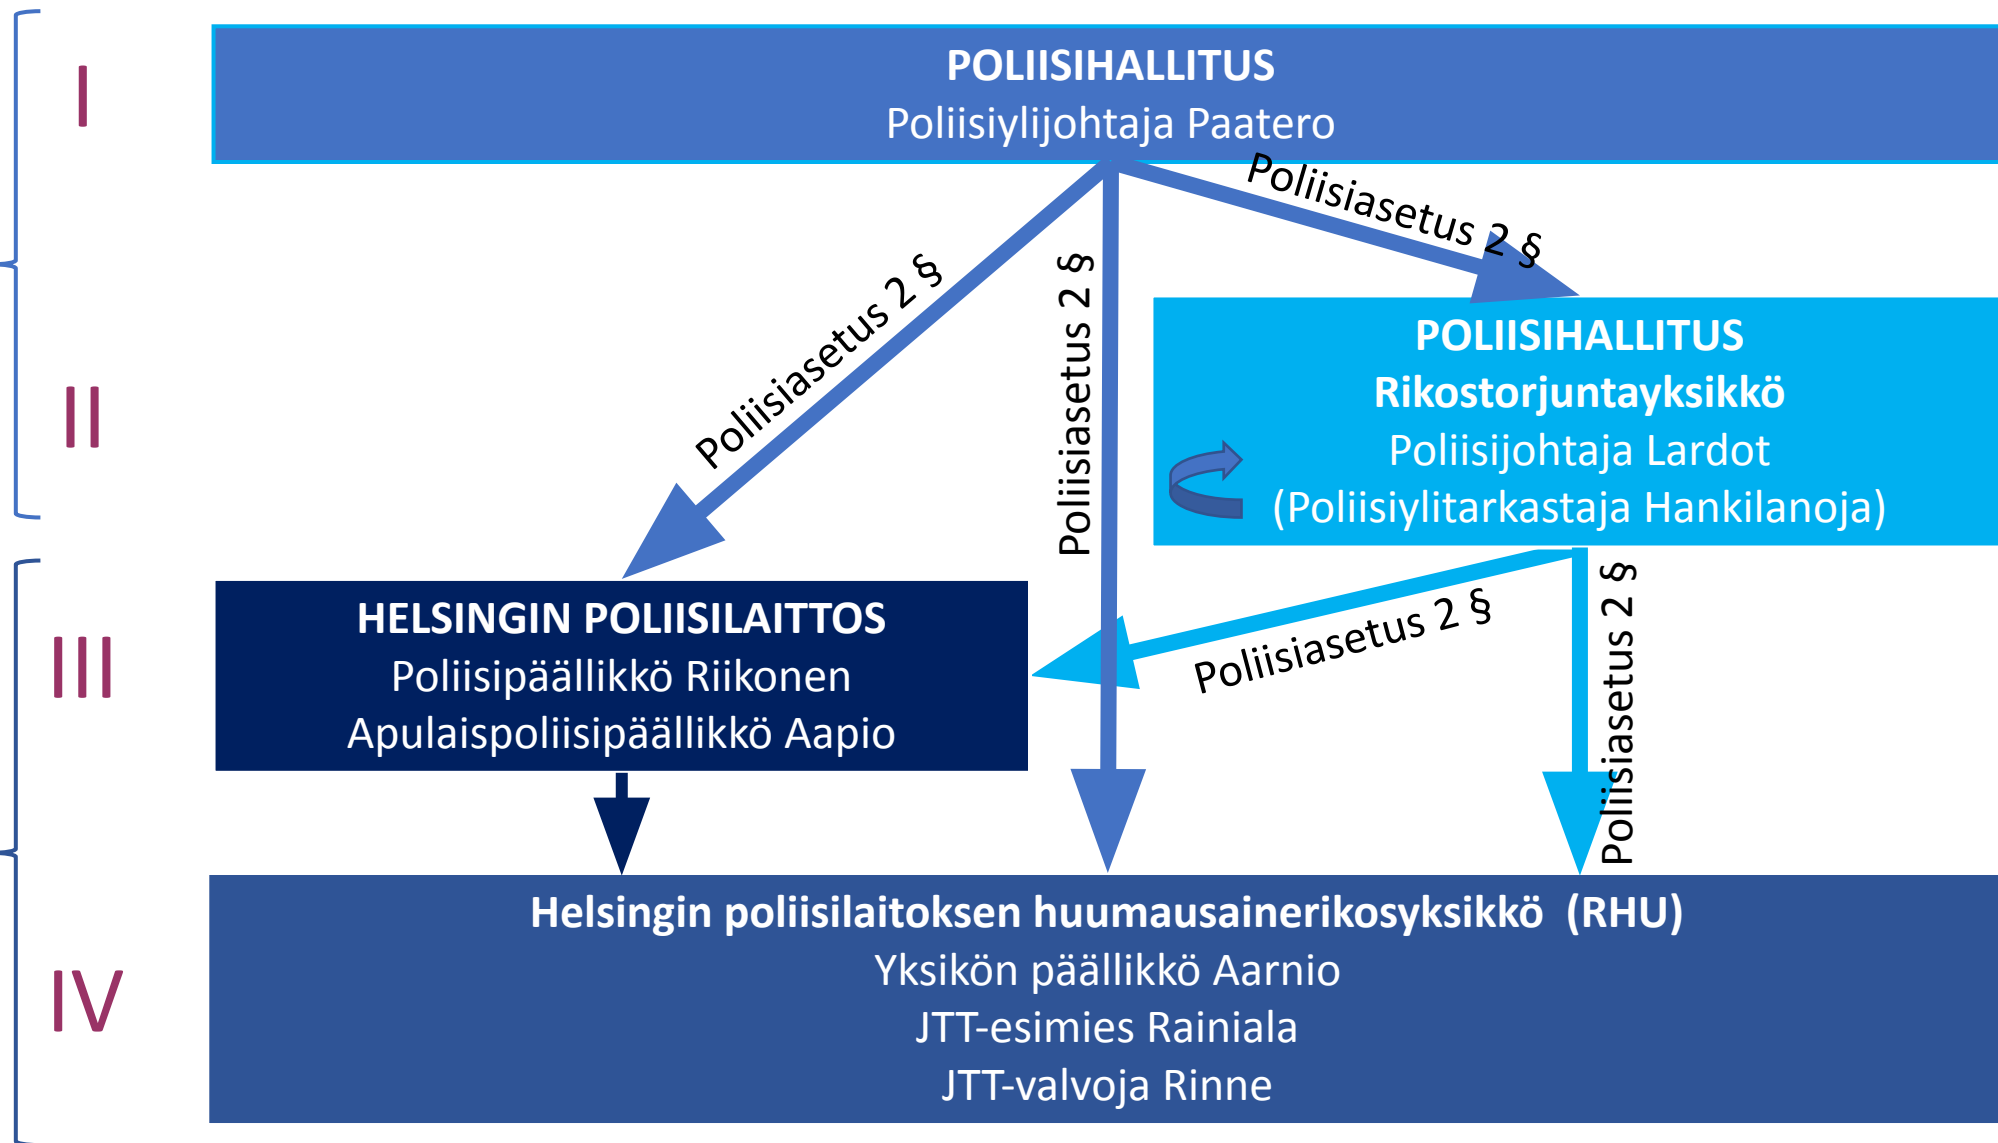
I

POLIISIHALLITUS
Poliisiylijohtaja Paatero

Poliisiasetus 2 §

Poliisiasetus 2 §

Poliisiasetus 2 §

II

POLIISIHALLITUS
Rikostorjuntayksikkö
Poliisijohtaja Lardot
(Poliisiylitarkastaja Hankilanoja)

III

HELSINGIN POLIISILAITTOS
Poliisipäällikkö Riikonen
Apulaispoliisipäällikkö Aapio

Poliisiasetus 2 §

Poliisiasetus 2 §

IV

Helsingin poliisilaitoksen huumausainerikosyksikkö (RHU)
Yksikön päällikkö Aarnio
JTT-esimies Rainiala
JTT-valvoja Rinne